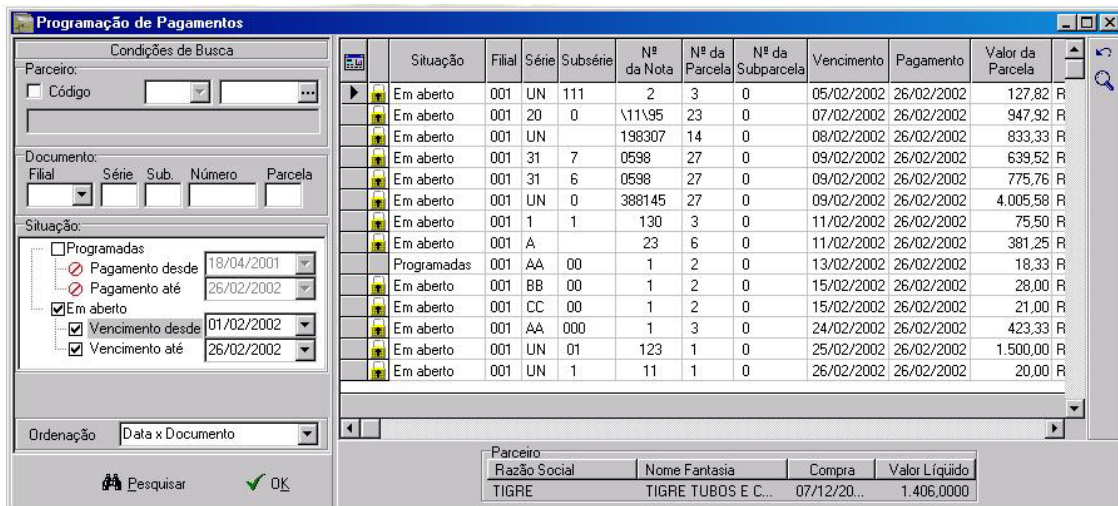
Programação de Pagamentos

Condições de Busca

Parceiro:
Código

Documento:
Filial Série Sub. Número Parcela

Situação:
Programadas
Pagamento desde 18/04/2001
Pagamento até 26/02/2002
Em aberto
Vencimento desde 01/02/2002
Vencimento até 26/02/2002

Ordenação Data x Documento

Pesquisar OK

| Situação | Filial | Série | Subsérie | Nº da Nota | Nº da Parcela | Nº da Subparcela | Vencimento | Pagamento | Valor da Parcela |
|---|---|---|---|---|---|---|---|---|---|
| Em aberto | 001 | UN | 111 | 2 | 3 | 0 | 05/02/2002 | 26/02/2002 | 127,82 R |
| Em aberto | 001 | 20 | 0 | \11\95 | 23 | 0 | 07/02/2002 | 26/02/2002 | 947,92 R |
| Em aberto | 001 | UN | | 198307 | 14 | 0 | 08/02/2002 | 26/02/2002 | 833,33 R |
| Em aberto | 001 | 31 | 7 | 0598 | 27 | 0 | 09/02/2002 | 26/02/2002 | 639,52 R |
| Em aberto | 001 | 31 | 6 | 0598 | 27 | 0 | 09/02/2002 | 26/02/2002 | 775,76 R |
| Em aberto | 001 | UN | 0 | 388145 | 27 | 0 | 09/02/2002 | 26/02/2002 | 4.005,58 R |
| Em aberto | 001 | 1 | 1 | 130 | 3 | 0 | 11/02/2002 | 26/02/2002 | 75,50 R |
| Em aberto | 001 | A | | 23 | 6 | 0 | 11/02/2002 | 26/02/2002 | 381,25 R |
| Programadas | 001 | AA | 00 | 1 | 2 | 0 | 13/02/2002 | 26/02/2002 | 18,33 R |
| Em aberto | 001 | BB | 00 | 1 | 2 | 0 | 15/02/2002 | 26/02/2002 | 28,00 R |
| Em aberto | 001 | CC | 00 | 1 | 2 | 0 | 15/02/2002 | 26/02/2002 | 21,00 R |
| Em aberto | 001 | AA | 000 | 1 | 3 | 0 | 24/02/2002 | 26/02/2002 | 423,33 R |
| Em aberto | 001 | UN | 01 | 123 | 1 | 0 | 25/02/2002 | 26/02/2002 | 1.500,00 R |
| Em aberto | 001 | UN | 1 | 11 | 1 | 0 | 26/02/2002 | 26/02/2002 | 20,00 R |

Parceiro

| Razão Social | Nome Fantasia | Compra | Valor Líquido |
|---|---|---|---|
| TIGRE | TIGRE TUBOS E C... | 07/12/20... | 1.406,0000 |